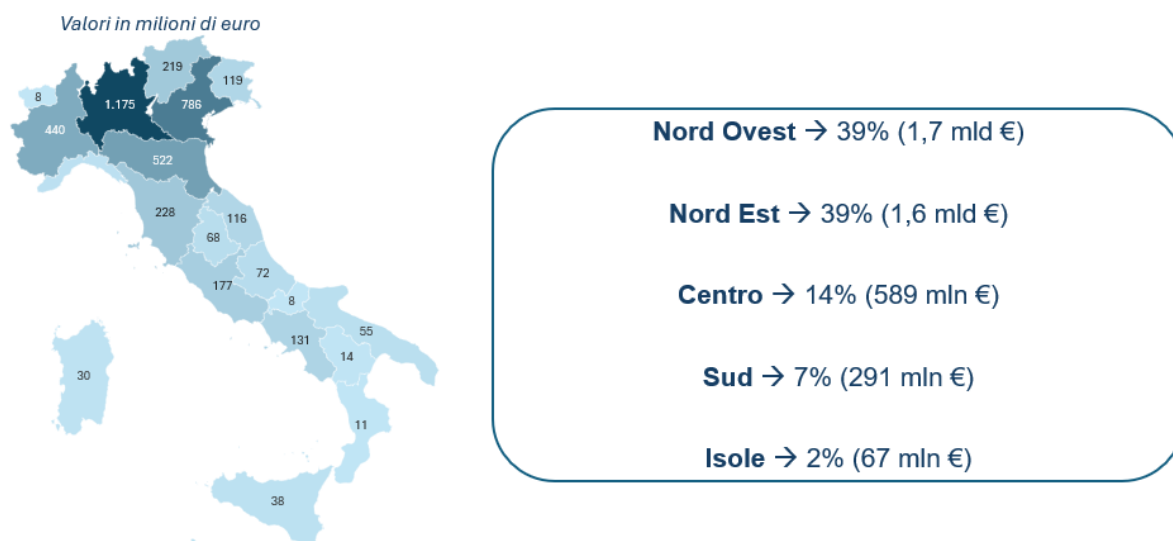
Valori in milioni di euro

219
119
8
1.175
786
440
522
228
116
68
72
177
8
55
131
14
30
11
38

**Nord Ovest** → 39% (1,7 mld €)

**Nord Est** → 39% (1,6 mld €)

**Centro** → 14% (589 mln €)

**Sud** → 7% (291 mln €)

**Isole** → 2% (67 mln €)